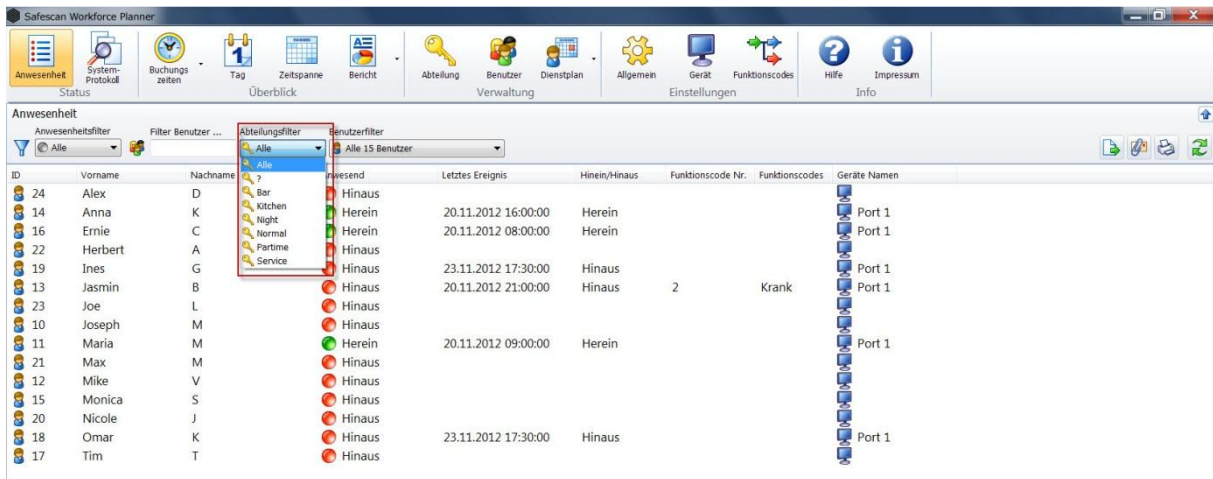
Safescan Workforce Planner

Anwesenheit
System-Protokoll
Status
Buchungszeiten
Tag
Zeitspanne
Bericht
Überblick
Abteilung
Benutzer
Dienstplan
Verwaltung
Allgemein
Gerät
Funktionscodes
Einstellungen
Hilfe
Impressum
Info

Anwesenheit
Anwesenheitsfilter
Alle
Filter Benutzer ...
Abteilungsfilter
Alle
Benutzerfilter
Alle 15 Benutzer

Alle
?
Bar
Kitchen
Night
Normal
Partime
Service

| ID | Vorname | Nachname | Anwesend | Letztes Ereignis | Hinein/Hinaus | Funktionscode Nr. | Funktionscodes | Geräte Namen |
|---|---|---|---|---|---|---|---|---|
| 24 | Alex | D | Hinaus | | | | | |
| 14 | Anna | K | Herein | 20.11.2012 16:00:00 | Herein | | | Port 1 |
| 16 | Ernie | C | Herein | 20.11.2012 08:00:00 | Herein | | | Port 1 |
| 22 | Herbert | A | Hinaus | | | | | |
| 19 | Ines | G | Hinaus | 23.11.2012 17:30:00 | Hinaus | | | Port 1 |
| 13 | Jasmin | B | Hinaus | 20.11.2012 21:00:00 | Hinaus | 2 | Krank | Port 1 |
| 23 | Joe | L | Hinaus | | | | | |
| 10 | Joseph | M | Hinaus | | | | | |
| 11 | Maria | M | Herein | 20.11.2012 09:00:00 | Herein | | | Port 1 |
| 21 | Max | M | Hinaus | | | | | |
| 12 | Mike | V | Hinaus | | | | | |
| 15 | Monica | S | Hinaus | | | | | |
| 20 | Nicole | J | Hinaus | | | | | |
| 18 | Omar | K | Hinaus | 23.11.2012 17:30:00 | Hinaus | | | Port 1 |
| 17 | Tim | T | Hinaus | | | | | |